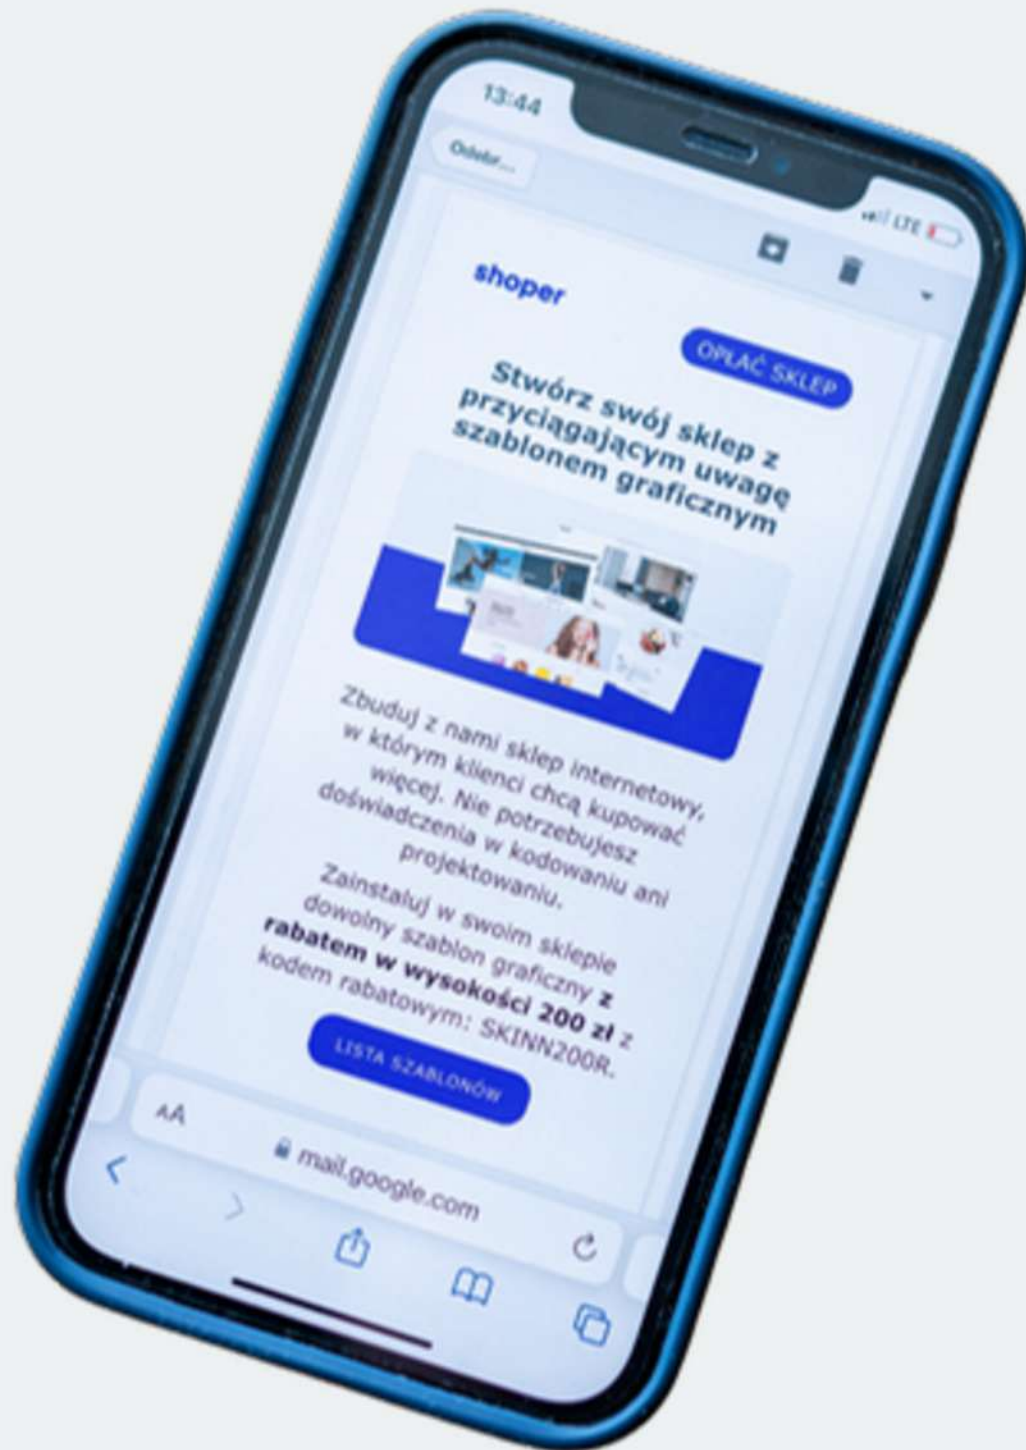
13:44

Odebr...

LTE

shoper

OPŁAĆ SKLEP

Stwórz swój sklep z przyciągającym uwagę szablonem graficznym

Zbuduj z nami sklep internetowy, w którym klienci chcą kupować więcej. Nie potrzebujesz doświadczenia w kodowaniu ani projektowaniu.

Zainstaluj w swoim sklepie dowolny szablon graficzny **z rabatem w wysokości 200 zł** z kodem rabatowym: SKINN200R.

LISTA SZABLONÓW

AA

mail.google.com